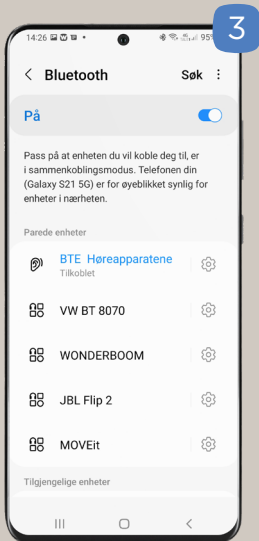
3

14:26 95%

Bluetooth

Søk

På

Pass på at enheten du vil koble deg til, er i sammenkoblingsmodus. Telefonen din (Galaxy S21 5G) er for øyeblikket synlig for enheter i nærheten.

Parede enheter

BTE Høreapparatene
Tilkoblet

VW BT 8070

WONDERBOOM

JBL Flip 2

MOVEit

Tilgjengelige enheter